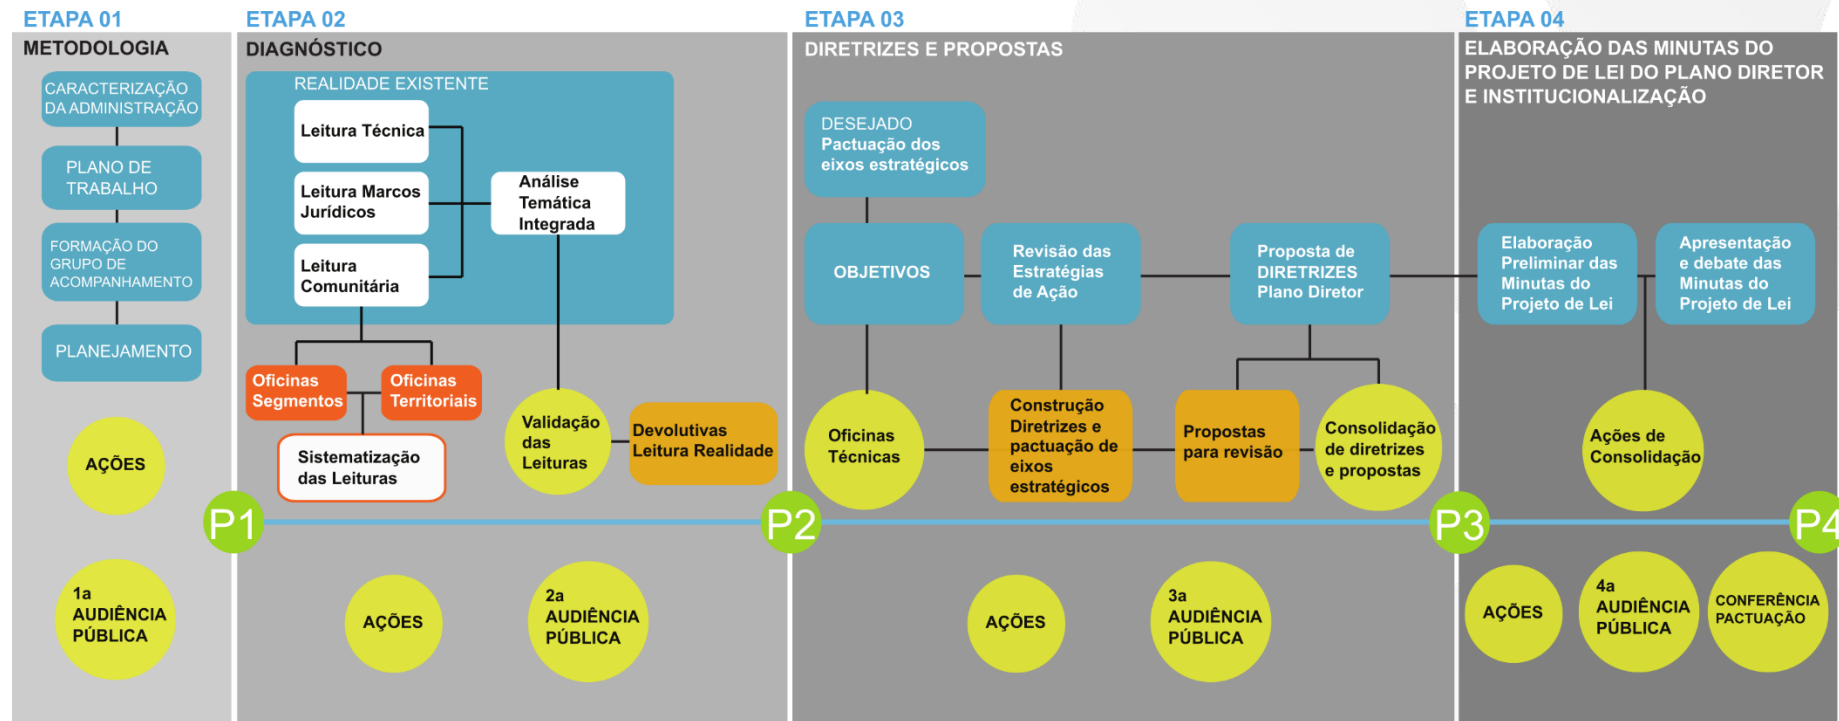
ETAPA 01
METODOLOGIA

CARACTERIZAÇÃO DA ADMINISTRAÇÃO

PLANO DE TRABALHO

FORMAÇÃO DO GRUPO DE ACOMPANHAMENTO

PLANEJAMENTO

AÇÕES

1a AUDIÊNCIA PÚBLICA

ETAPA 02
DIAGNÓSTICO

REALIDADE EXISTENTE

Leitura Técnica

Leitura Marcos Jurídicos

Leitura Comunitária

Análise Temática Integrada

Oficinas Segmentos

Oficinas Territoriais

Sistematização das Leituras

Validação das Leituras

Devolutivas Leitura Realidade

AÇÕES

2a AUDIÊNCIA PÚBLICA

P1

P2

ETAPA 03
DIRETRIZES E PROPOSTAS

DESEJADO
Pactuação dos eixos estratégicos

OBJETIVOS

Revisão das Estratégias de Ação

Proposta de DIRETRIZES Plano Diretor

Oficinas Técnicas

Construção Diretrizes e pactuação de eixos estratégicos

Propostas para revisão

Consolidação de diretrizes e propostas

AÇÕES

3a AUDIÊNCIA PÚBLICA

P3

ETAPA 04
ELABORAÇÃO DAS MINUTAS DO PROJETO DE LEI DO PLANO DIRETOR E INSTITUCIONALIZAÇÃO

Elaboração Preliminar das Minutas do Projeto de Lei

Apresentação e debate das Minutas do Projeto de Lei

Ações de Consolidação

AÇÕES

4a AUDIÊNCIA PÚBLICA

CONFERÊNCIA PACTUAÇÃO

P4